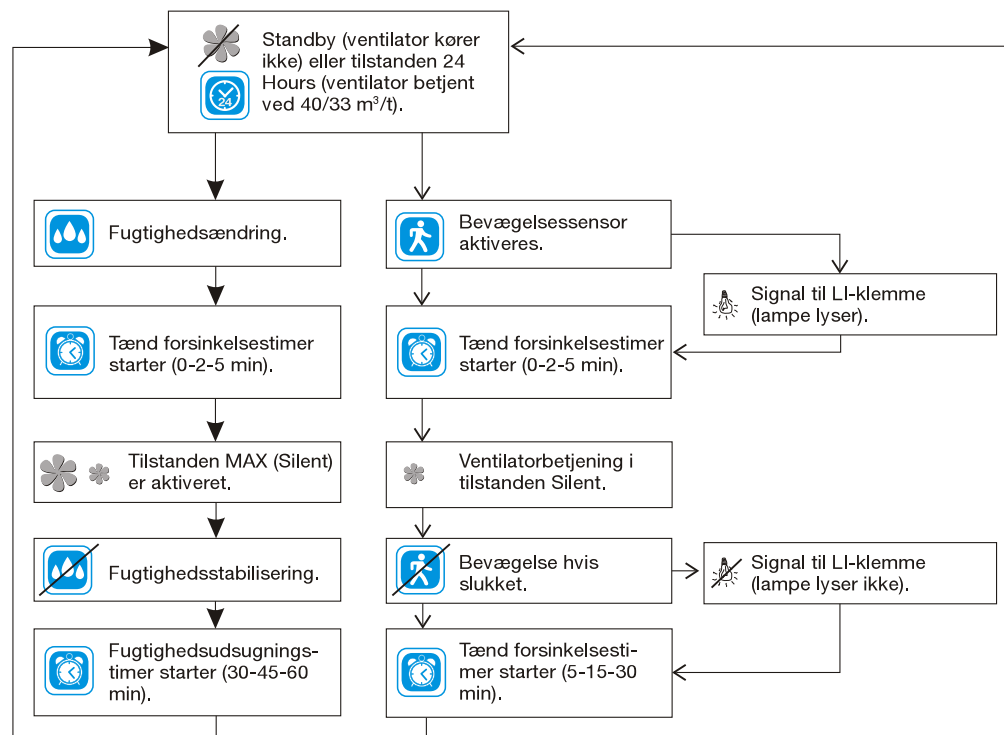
Standby (ventilator kører ikke) eller tilstanden 24 Hours (ventilator betjent ved 40/33 m³/t).

24

Fugtighedsændring.

Tænd forsinkelsestimer starter (0-2-5 min).

Tilstanden MAX (Silent) er aktiveret.

Fugtighedsstabilisering.

Fugtighedsudsugningstimer starter (30-45-60 min).

Bevægelsessensor aktiveres.

Signal til LI-klemme (lampe lyser).

Tænd forsinkelsestimer starter (0-2-5 min).

Ventilatorbetjening i tilstanden Silent.

Bevægelse hvis slukket.

Signal til LI-klemme (lampe lyser ikke).

Tænd forsinkelsestimer starter (5-15-30 min).